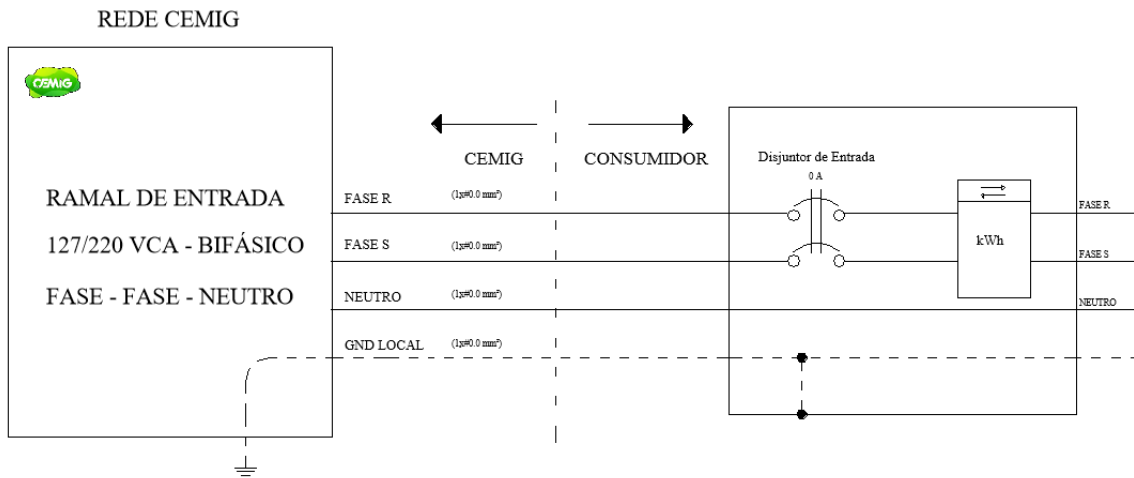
REDE CEMIG

CEMIG

RAMAL DE ENTRADA

127/220 VCA - BIFÁSICO

FASE - FASE - NEUTRO

CEMIG

CONSUMIDOR

Disjuntor de Entrada

0 A

FASE R (1x#0.0 mm²)

FASE S (1x#0.0 mm²)

NEUTRO (1x#0.0 mm²)

GND LOCAL (1x#0.0 mm²)

kWh

FASE R

FASE S

NEUTRO